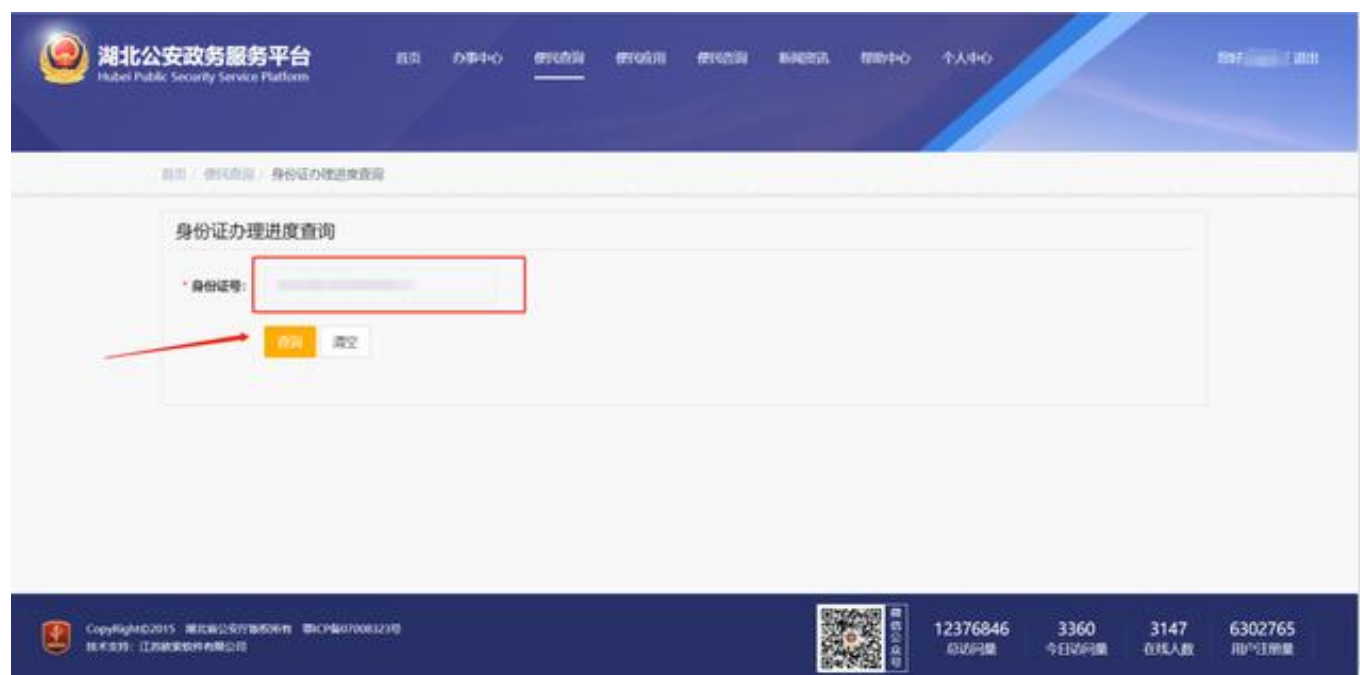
湖北公安政务服务平台
Hubei Public Security Service Platform

首页 办事中心 便民查询 便民应用 便民咨询 新闻资讯 帮助中心 个人中心

您好 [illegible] 退出

首页 / 便民查询 / 身份证办理进度查询

身份证办理进度查询

* 身份证号:

查询 清空

CopyRight©2015 湖北省公安厅版权所有 鄂ICP备07008323号
技术支持: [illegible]

微信公众号

12376846
总访问量

3360
今日访问量

3147
在线人数

6302765
用户注册量